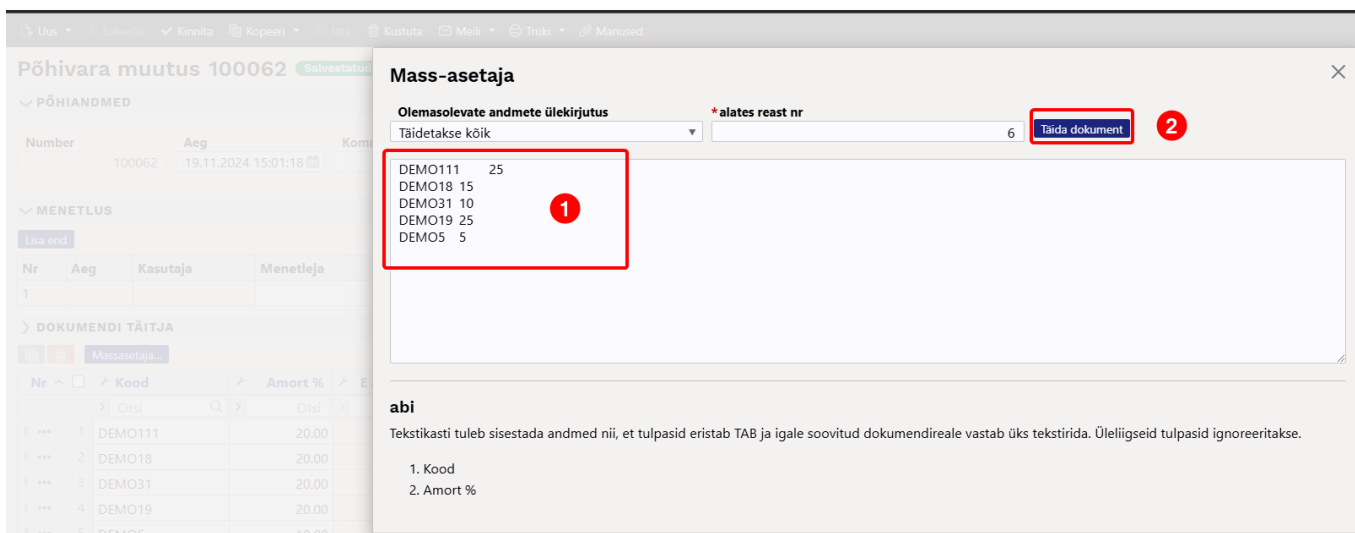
Uus Salvesta Kinnita Kopeeri Jäta Kustuta Meili Trüki Manused

Põhivara muutus 100062 Salvestatud

PÕHIANDMED

Number 100062
Aeg 19.11.2024 15:01:18
Kom

MENETLUS

Lisa end

| Nr | Aeg | Kasutaja | Menetleja |
|---|---|---|---|
| 1 | | | |

DOKUMENDI TÄITJA

Massasetaja...

| Nr | Kood | Amort % |
|---|---|---|
| | Otsi | Otsi |
| 1 | DEMO111 | 20.00 |
| 2 | DEMO18 | 20.00 |
| 3 | DEMO31 | 20.00 |
| 4 | DEMO19 | 20.00 |
| 5 | DEMO5 | 10.00 |

Mass-asetaja

Olemasolevate andmete ülekirjutus
Täidetakse kõik

*alates reast nr
6

Täida dokument

2

DEMO111 25
DEMO18 15
DEMO31 10
DEMO19 25
DEMO5 5

1

abi

Tekstikasti tuleb sisestada andmed nii, et tulpasid eristab TAB ja igale soovitud dokumendireale vastab üks tekstirida. Üleliigseid tulpasid ignoreeritakse.

1. Kood
2. Amort %